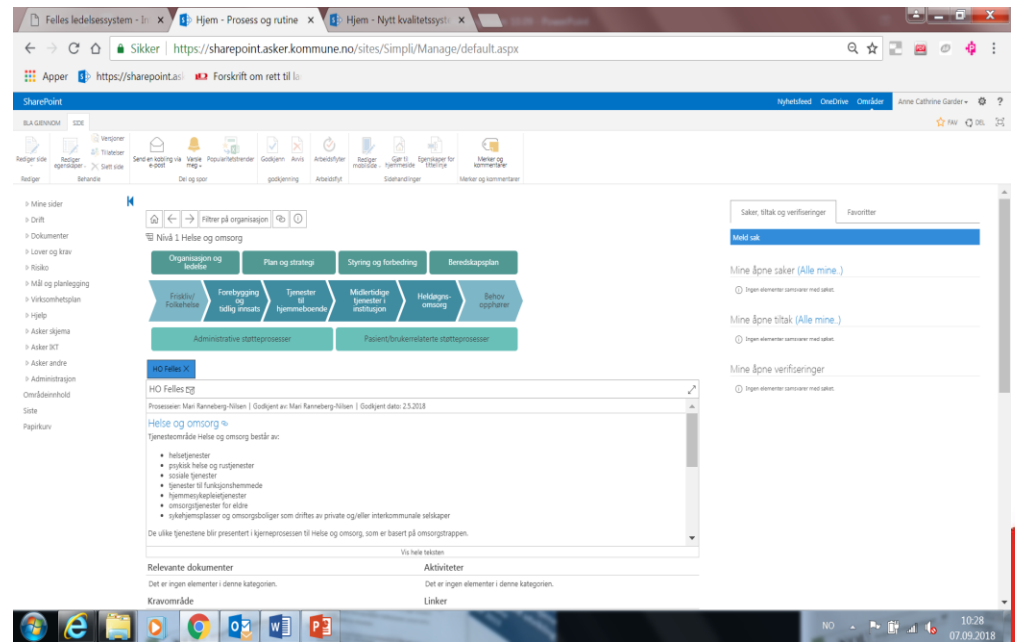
Felles ledelsessystem - In ×
Hjem - Prosess og rutine ×
Hjem - Nytt kvalitetssyste ×

Sikker | https://sharepoint.asker.kommune.no/sites/Simpli/Manage/default.aspx

Apper https://sharepoint.as Forskrift om rett til la

SharePoint
Nyhetsfeed OneDrive Områder Anne Cathrine Garder ?

BLA GJENNOM SIDE
FAV DEL

Rediger side
Rediger egenskaper
Versjoner
Tillatelser
Slett side
Send en kobling via e-post
Varsle meg
Popularitetstrender
Godkjenn
Avvis
Arbeidsflyter
Rediger mobilside
Gjør til hjemmeside
Egenskaper for tittellinje
Merker og kommentarer
Rediger
Behandle
Del og spor
godkjenning
Arbeidsflyt
Sidehandlinger
Merker og kommentarer

Mine sider
Drift
Dokumenter
Lover og krav
Risiko
Mål og planlegging
Virksomhetsplan
Hjelp
Asker skjema
Asker IKT
Asker andre
Administrasjon
Områdeinnhold
Siste
Papirkurv

Filtrer på organisasjon

Nivå 1 Helse og omsorg

Organisasjon og ledelse
Plan og strategi
Styring og forbedring
Beredskapsplan

Frisklivs/ Folkehelse
Forebygging og tidlig innsats
Tjenester til hjemmeboende
Midlertidige tjenester i institusjon
Heldøgns-omsorg
Behov opphører

Administrative støtteprosesser
Pasient/brukerrelaterte støtteprosesser

HO Felles ×

HO Felles

Prosesseier: Mari Ranneberg-Nilsen | Godkjent av: Mari Ranneberg-Nilsen | Godkjent dato: 2.5.2018

Helse og omsorg
Tjenesteområde Helse og omsorg består av:

- helsetjenester
- psykisk helse og rustjenester
- sosiale tjenester
- tjenester til funksjonshemmede
- hjemmesykepleietjenester
- omsorgstjenester for eldre
- sykehjemsplasser og omsorgsboliger som driftes av private og/eller interkommunale selskaper

De ulike tjenestene blir presentert i kjerneprosessen til Helse og omsorg, som er basert på omsorgstrappen.

Vis hele teksten

Relevante dokumenter
Det er ingen elementer i denne kategorien.
Aktiviteter
Det er ingen elementer i denne kategorien.
Kravområde
Linker

Saker, tiltak og verifiseringer
Favoritter
Meld sak

Mine åpne saker (Alle mine..)
Ingen elementer samsvarer med søket.

Mine åpne tiltak (Alle mine..)
Ingen elementer samsvarer med søket.

Mine åpne verifiseringer
Ingen elementer samsvarer med søket.

NO
10:28
07.09.2018